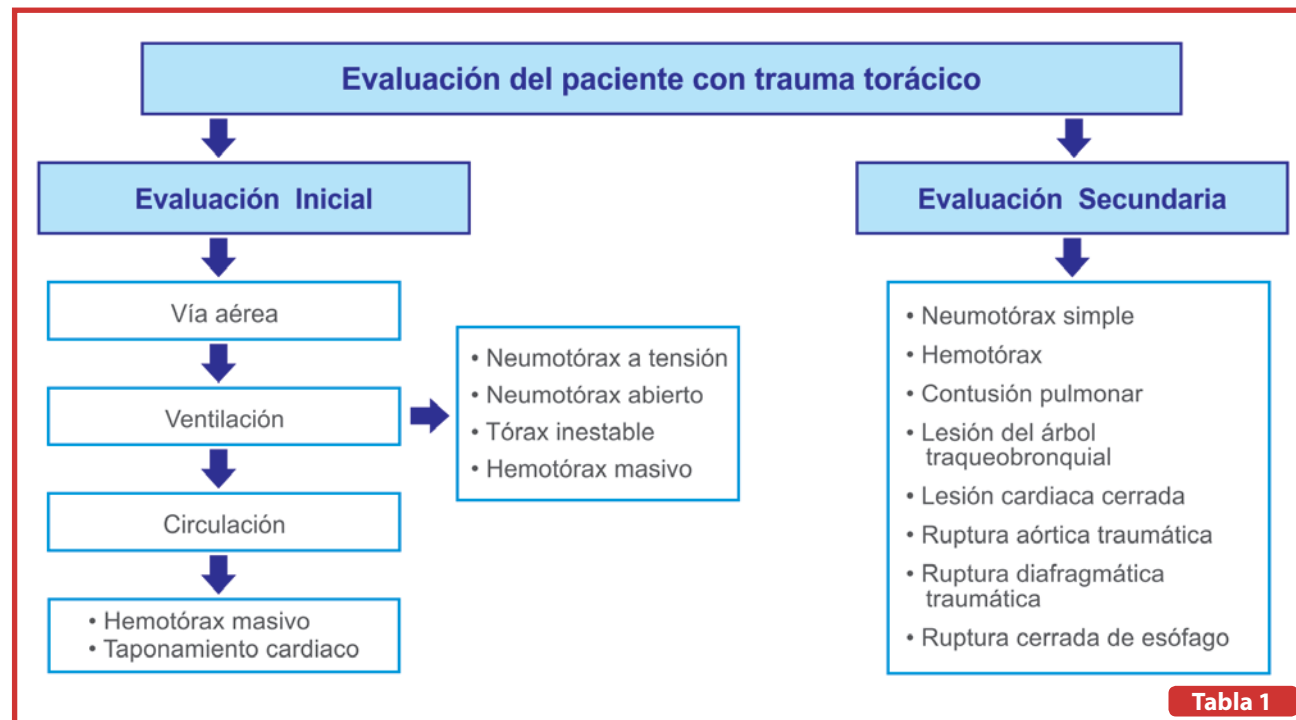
Evaluación del paciente con trauma torácico

Evaluación Inicial

Vía aérea

Ventilación

Circulación

• Hemotórax masivo
• Taponamiento cardiaco

• Neumotórax a tensión
• Neumotórax abierto
• Tórax inestable
• Hemotórax masivo

Evaluación Secundaria

• Neumotórax simple
• Hemotórax
• Contusión pulmonar
• Lesión del árbol traqueobronquial
• Lesión cardiaca cerrada
• Ruptura aórtica traumática
• Ruptura diafragmática traumática
• Ruptura cerrada de esófago

Tabla 1